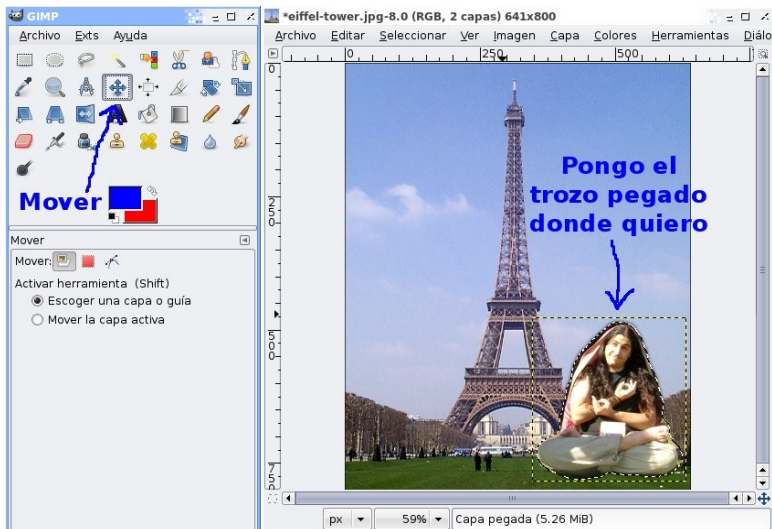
GIMP

Archivo Exts Ayuda

Mover

Mover

Mover:

Activar herramienta (Shift)

Escoger una capa o guía

Mover la capa activa

*eiffel-tower.jpg-8.0 (RGB, 2 capas) 641x800

Archivo Editar Seleccionar Ver Imagen Capa Colores Herramientas Diálo

0 250 500

0

250

500

750

Pongo el trozo pegado donde quiero

px 59% Capa pegada (5.26 MiB)